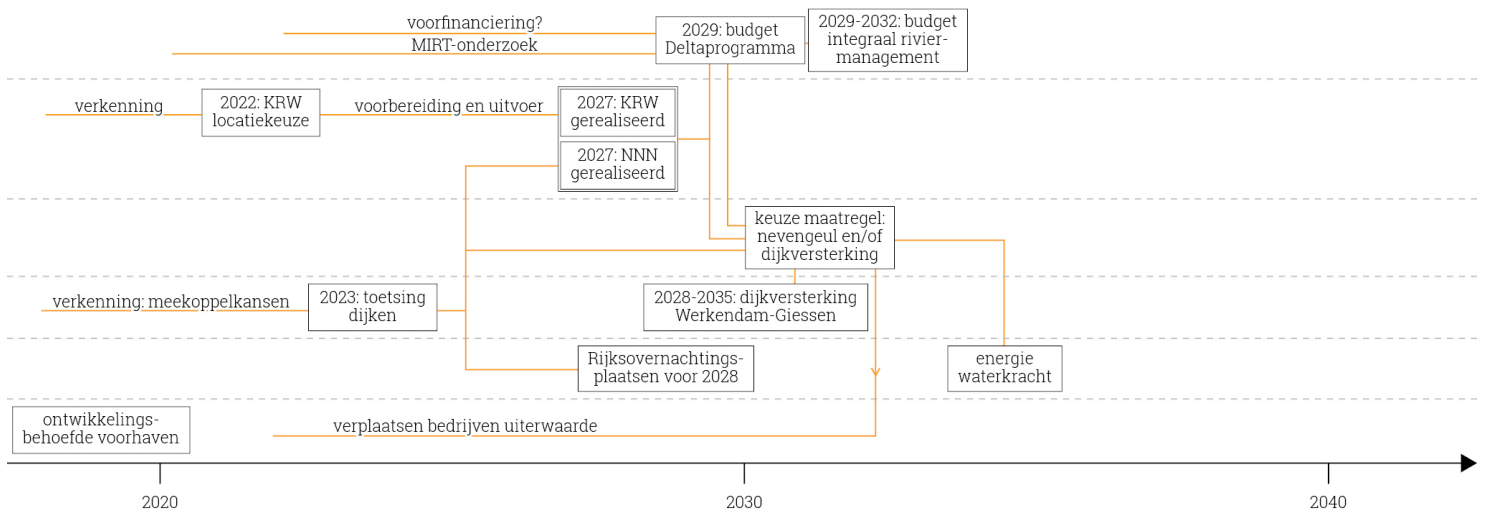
voorfinanciering?

MIRT-onderzoek

2029: budget Deltaprogramma

2029-2032: budget integraal riviermanagement

verkenning

2022: KRW locatiekeuze

voorbereiding en uitvoer

2027: KRW gerealiseerd

2027: NNN gerealiseerd

keuze maatregel: nevengeul en/of dijkversterking

verkenning: meekoppelkansen

2023: toetsing dijken

2028-2035: dijkversterking Werkendam-Giessen

Rijksovernachtingsplaatsen voor 2028

energie waterkracht

ontwikkelingsbehoefde voorhaven

verplaatsen bedrijven uiterwaarde

2020

2030

2040